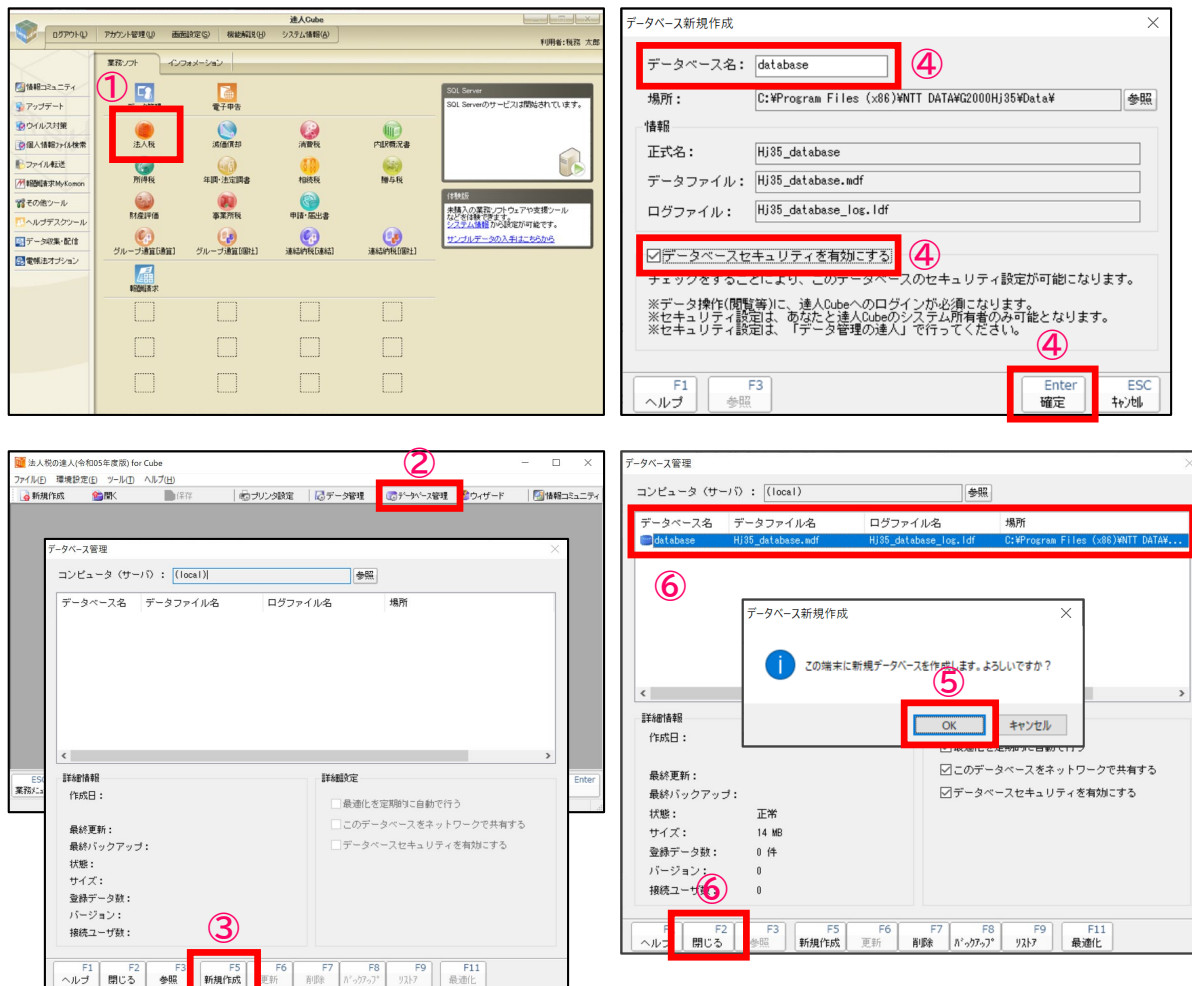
達人Cube

ログアウト(L) アカウント管理(A) 画面設定(G) 機能解説(H) システム情報(A)

利用者:税務 太郎

業務ソフト インフォメーション

情報コミュニティ
アップデート
ウイルス対策
個人情報ファイル検索
ファイル転送
報酬請求MyKomon
その他ツール
ヘルプデスクツール
データ収集・配信
電帳法オプション

①

電子申告
法人税 減価償却 消費税 内訳概況書
所得税 年調・法定調書 相続税 贈与税
財産評価 事業所税 申請・届出書
グループ通算[通算] グループ通算[個社] 連結納税[連結] 連結納税[個社]
報酬請求

SQL Server
SQL Serverのサービスは開始されています。

体験版
未購入の業務ソフトウェアや支援ツールなどをお試しできます。システム情報から設定が可能です。
サンプルデータの入手はこちらから

データベース新規作成

データベース名: database ④
場所: C:¥Program Files (x86)¥NTT DATA¥G2000Hj35¥Data¥ 参照
情報
正式名: Hj35_database
データファイル: Hj35_database.mdf
ログファイル: Hj35_database_log.ldf
☑データベースセキュリティを有効にする ④
チェックをすることにより、このデータベースのセキュリティ設定が可能になります。
※データ操作(閲覧等)に、達人Cubeへのログインが必須になります。
※セキュリティ設定は、あなたと達人Cubeのシステム所有者のみ可能となります。
※セキュリティ設定は、「データ管理の達人」で行ってください。
④
F1 ヘルプ F3 参照 Enter 確定 ESC キャンセル

法人税の達人(令和05年度版) for Cube
ファイル(F) 環境設定(E) ツール(T) ヘルプ(H)
新規作成 開く 保存 プリンタ設定 データ管理 データベース管理 ウィザード 情報コミュニティ
②

データベース管理
コンピュータ(サーバ): (local) 参照
データベース名 データファイル名 ログファイル名 場所
詳細情報
作成日:
最終更新:
最終バックアップ:
状態:
サイズ:
登録データ数:
バージョン:
接続ユーザ数:
詳細設定
最適化を定期的に自動で行う
このデータベースをネットワークで共有する
データベースセキュリティを有効にする
③
F1 ヘルプ F2 閉じる F3 参照 F5 新規作成 F6 更新 F7 削除 F8 バックアップ F9 リストア F11 最適化
ESC 業務メニュー Enter

データベース管理
コンピュータ(サーバ): (local) 参照
データベース名 データファイル名 ログファイル名 場所
database Hj35_database.mdf Hj35_database_log.ldf C:¥Program Files (x86)¥NTT DATA¥...
⑥
データベース新規作成
この端末に新規データベースを作成します。よろしいですか?
⑤
OK キャンセル
詳細情報
作成日:
最終更新:
最終バックアップ:
状態: 正常
サイズ: 14 MB
登録データ数: 0 件
バージョン: 0
接続ユーザ数: 0
☑このデータベースをネットワークで共有する
☑データベースセキュリティを有効にする
⑥
F1 ヘルプ F2 閉じる F3 参照 F5 新規作成 F6 更新 F7 削除 F8 バックアップ F9 リストア F11 最適化